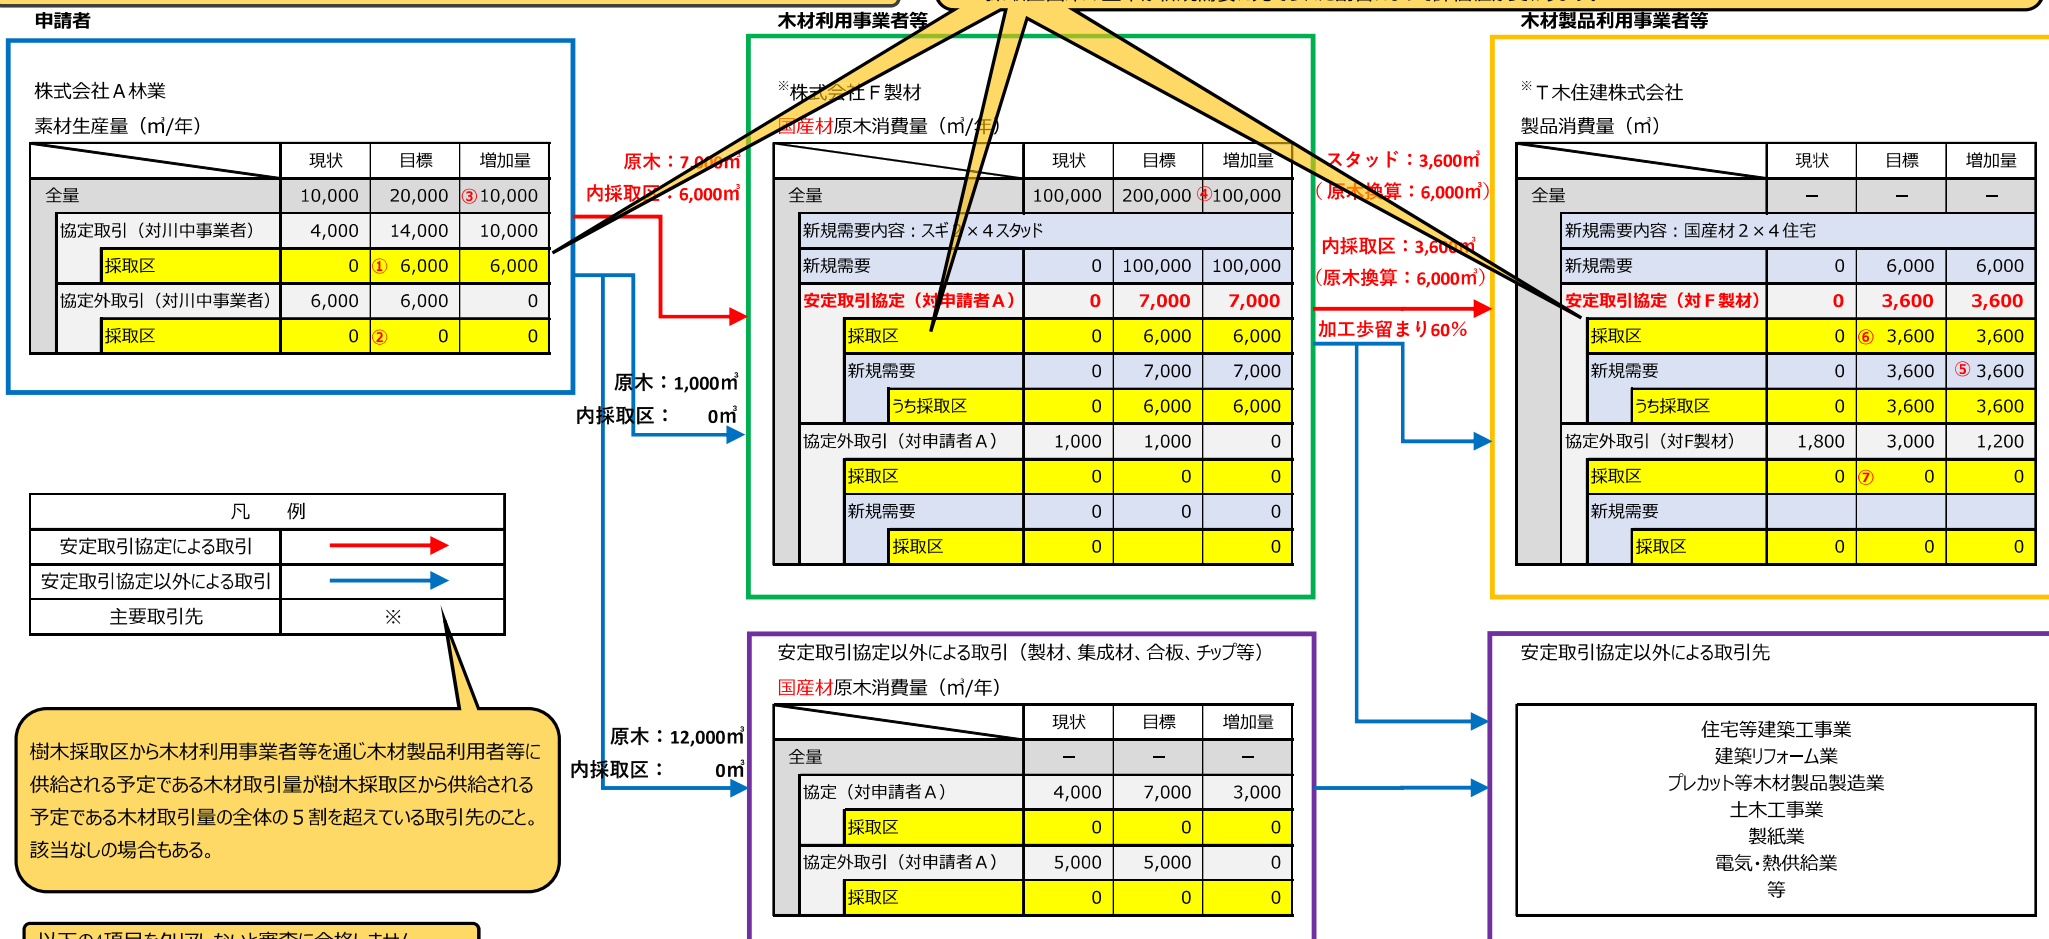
申請者

株式会社Ａ林業
素材生産量（㎥/年）

| | 現状 | 目標 | 増加量 |
|---|---|---|---|
| 全量 | 10,000 | 20,000 | ③10,000 |
| 協定取引（対川中事業者） | 4,000 | 14,000 | 10,000 |
| 採取区 | 0 | ① 6,000 | 6,000 |
| 協定外取引（対川中事業者） | 6,000 | 6,000 | 0 |
| 採取区 | 0 | ② 0 | 0 |

原木：7,000㎥
内採取区：6,000㎥

原木：1,000㎥
内採取区：　0㎥

原木：12,000㎥
内採取区：　0㎥

木材利用事業者等

※株式会社Ｆ製材
国産材原木消費量（㎥/年）

| | 現状 | 目標 | 増加量 |
|---|---|---|---|
| 全量 | 100,000 | 200,000 | ④100,000 |
| 新規需要内容：スギ2×4スタッド | | | |
| 新規需要 | 0 | 100,000 | 100,000 |
| 安定取引協定（対申請者Ａ） | 0 | 7,000 | 7,000 |
| 採取区 | 0 | 6,000 | 6,000 |
| 新規需要 | 0 | 7,000 | 7,000 |
| うち採取区 | 0 | 6,000 | 6,000 |
| 協定外取引（対申請者Ａ） | 1,000 | 1,000 | 0 |
| 採取区 | 0 | 0 | 0 |
| 新規需要 | 0 | 0 | 0 |
| 採取区 | 0 | | 0 |

スタッド：3,600㎥
（原木換算：6,000㎥）
内採取区：3,600㎥
（原木換算：6,000㎥）
加工歩留まり60％

木材製品利用事業者等

※Ｔ木住建株式会社
製品消費量（㎥）

| | 現状 | 目標 | 増加量 |
|---|---|---|---|
| 全量 | － | － | － |
| 新規需要内容：国産材２×４住宅 | | | |
| 新規需要 | 0 | 6,000 | 6,000 |
| 安定取引協定（対Ｆ製材） | 0 | 3,600 | 3,600 |
| 採取区 | 0 | ⑥ 3,600 | 3,600 |
| 新規需要 | 0 | 3,600 | ⑤ 3,600 |
| うち採取区 | 0 | 3,600 | 3,600 |
| 協定外取引（対F製材） | 1,800 | 3,000 | 1,200 |
| 採取区 | 0 | ⑦ 0 | 0 |
| 新規需要 | | | |
| 採取区 | 0 | 0 | 0 |

| 凡　例 | |
|---|---|
| 安定取引協定による取引 | |
| 安定取引協定以外による取引 | |
| 主要取引先 | ※ |

樹木採取区から木材利用事業者等を通じ木材製品利用者等に供給される予定である木材取引量が樹木採取区から供給される予定である木材取引量の全体の５割を超えている取引先のこと。該当なしの場合もある。

安定取引協定以外による取引（製材、集成材、合板、チップ等）
国産材原木消費量（㎥/年）

| | 現状 | 目標 | 増加量 |
|---|---|---|---|
| 全量 | － | － | － |
| 協定（対申請者Ａ） | 4,000 | 7,000 | 3,000 |
| 採取区 | 0 | 0 | 0 |
| 協定外取引（対申請者Ａ） | 5,000 | 5,000 | 0 |
| 採取区 | 0 | 0 | 0 |

安定取引協定以外による取引先

住宅等建築工事業
建築リフォーム業
プレカット等木材製品製造業
土木工事業
製紙業
電気・熱供給業
等

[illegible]